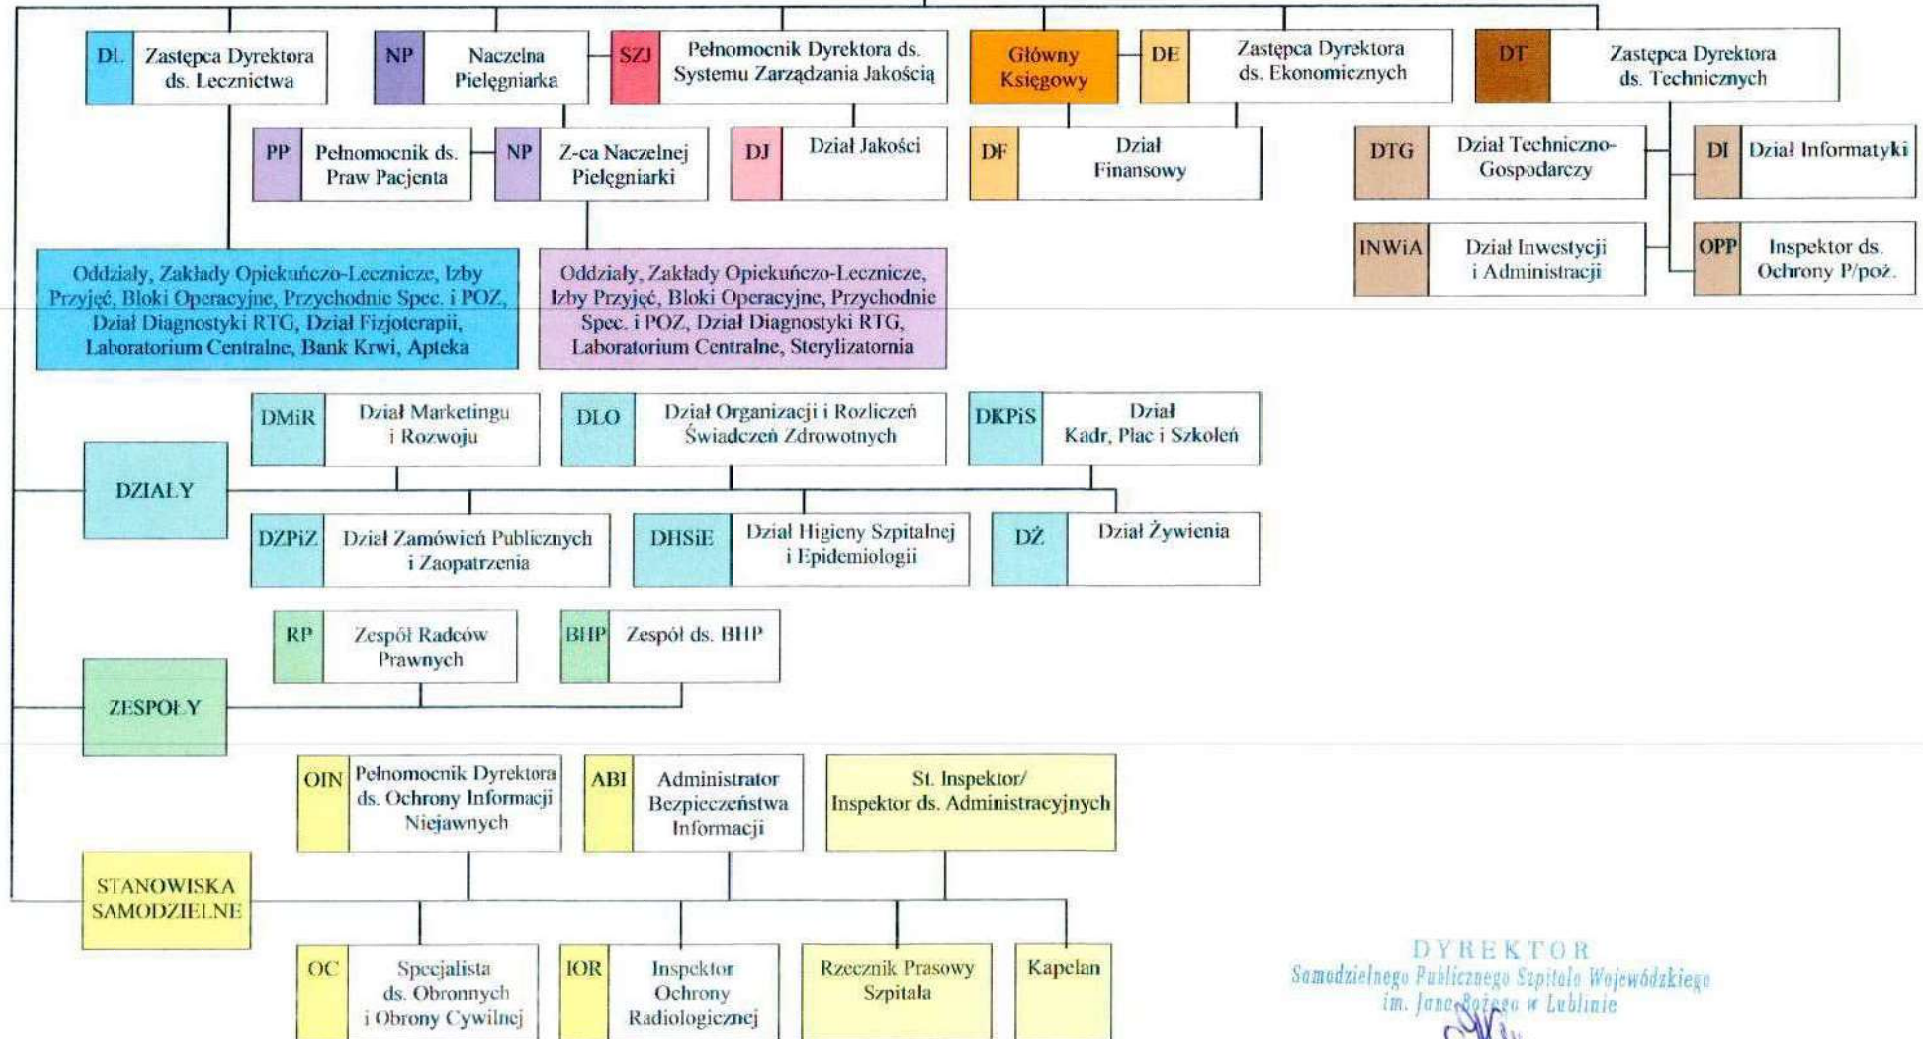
DL Zastępca Dyrektora ds. Lecznictwa

NP Naczelna Pielęgniarka

SZJ Pełnomocnik Dyrektora ds. Systemu Zarządzania Jakością

Główny Księgowy

DE Zastępca Dyrektora ds. Ekonomicznych

DT Zastępca Dyrektora ds. Technicznych

PP Pełnomocnik ds. Praw Pacjenta

NP Z-ca Naczelnej Pielęgniarki

DJ Dział Jakości

DF Dział Finansowy

DTG Dział Techniczno-Gospodarczy

DI Dział Informatyki

INWiA Dział Inwestycji i Administracji

OPP Inspektor ds. Ochrony P/poż.

Oddziały, Zakłady Opiekuńczo-Lecznicze, Izby Przyjęć, Bloki Operacyjne, Przychodnie Spec. i POZ, Dział Diagnostyki RTG, Dział Fizjoterapii, Laboratorium Centralne, Bank Krwi, Apteka

Oddziały, Zakłady Opiekuńczo-Lecznicze, Izby Przyjęć, Bloki Operacyjne, Przychodnie Spec. i POZ, Dział Diagnostyki RTG, Laboratorium Centralne, Sterylizatornia

DMiR Dział Marketingu i Rozwoju

DLO Dział Organizacji i Rozliczeń Świadczeń Zdrowotnych

DKPiS Dział Kadr, Płac i Szkoleń

DZIAŁY

DZPiZ Dział Zamówień Publicznych i Zaopatrzenia

DHSiE Dział Higieny Szpitalnej i Epidemiologii

DŻ Dział Żywienia

RP Zespół Radców Prawnych

BHP Zespół ds. BHP

ZESPOŁY

OIN Pełnomocnik Dyrektora ds. Ochrony Informacji Niejawnych

ABI Administrator Bezpieczeństwa Informacji

St. Inspektor/ Inspektor ds. Administracyjnych

STANOWISKA SAMODZIELNE

OC Specjalista ds. Obronnych i Obrony Cywilnej

IOR Inspektor Ochrony Radiologicznej

Rzecznik Prasowy Szpitala

Kapelan

DYREKTOR
Samodzielnego Publicznego Szpitala Wojewódzkiego
im. Jana Bożego w Lublinie